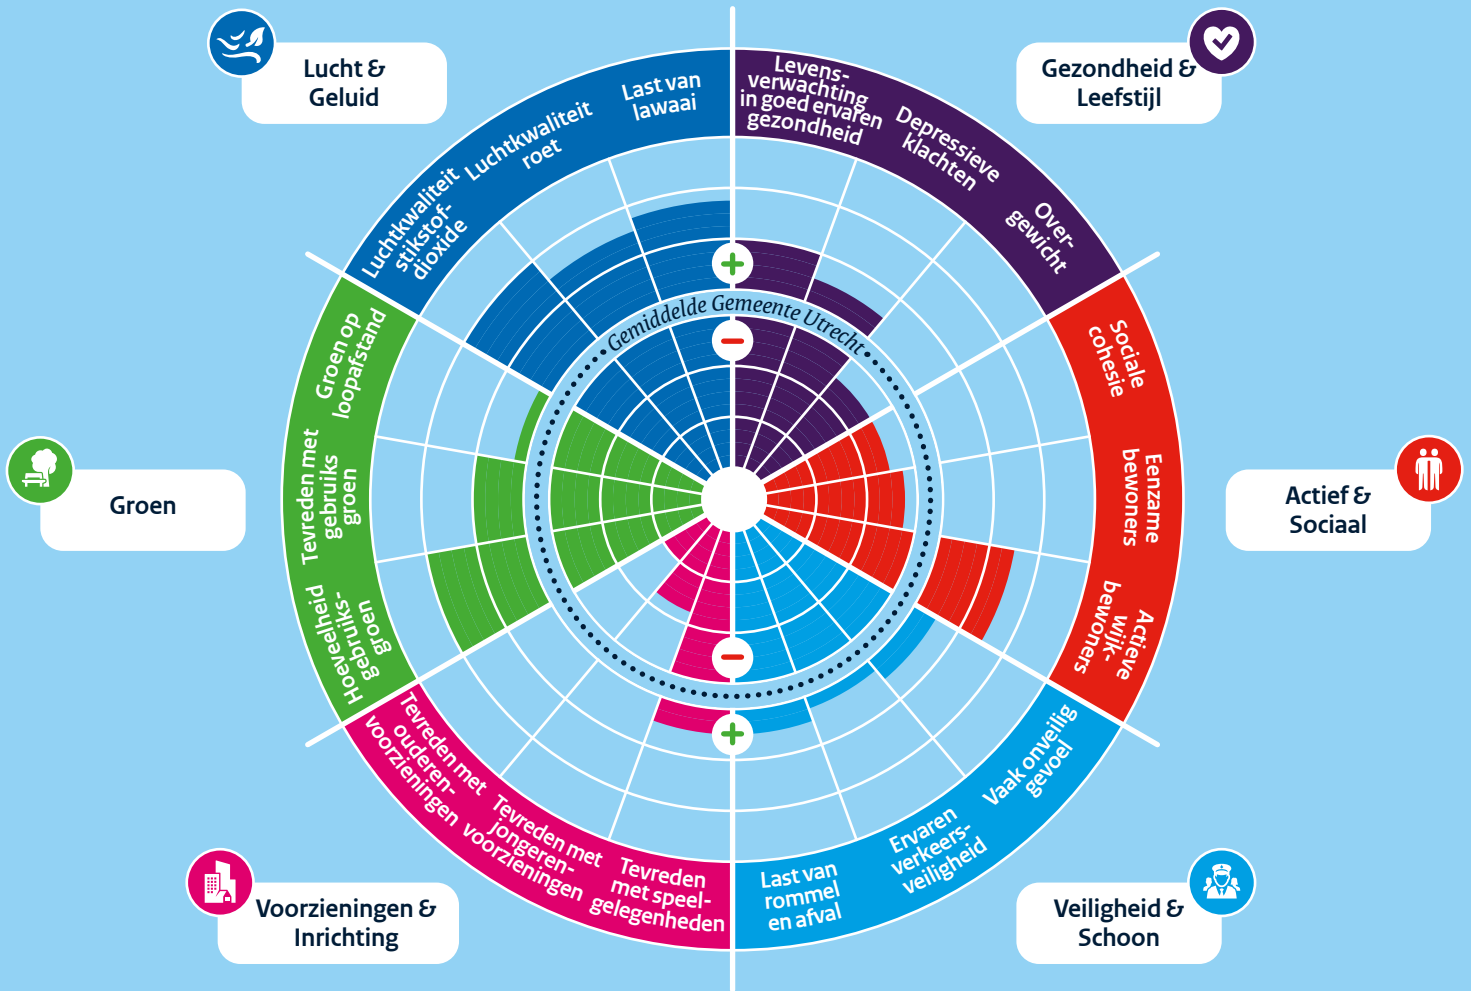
Lucht & Geluid

Gezondheid & Leefstijl

Last van lawaai

Luchtkwaliteit roet

Luchtkwaliteit stikstofdioxide

Levensverwachting in goed ervaren gezondheid

Depressieve klachten

Overgewicht

+

Gemiddelde Gemeente Utrecht

−

Groen op loopafstand

Tevreden met gebruiks groen

Hoeveelheid gebruiksgroen

Groen

Sociale cohesie

Eenzame bewoners

Actieve wijkbewoners

Actief & Sociaal

−

+

Tevreden met ouderenvoorzieningen

Tevreden met jongerenvoorzieningen

Tevreden met speelgelegenheden

Last van rommel en afval

Ervaren verkeersveiligheid

Vaak onveilig gevoel

Voorzieningen & Inrichting

Veiligheid & Schoon